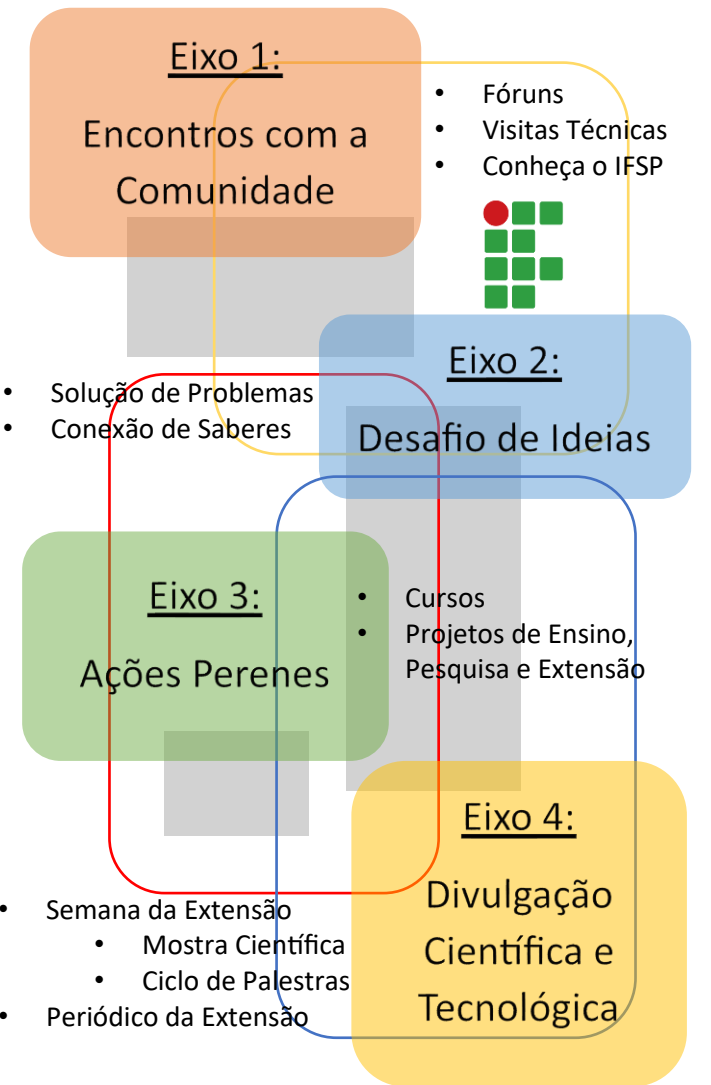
Eixo 1:

Encontros com a Comunidade

- Fóruns
- Visitas Técnicas
- Conheça o IFSP

Eixo 2:

Desafio de Ideias

- Solução de Problemas
- Conexão de Saberes

Eixo 3:

Ações Perenes

- Cursos
- Projetos de Ensino, Pesquisa e Extensão

Eixo 4:

Divulgação Científica e Tecnológica

- Semana da Extensão
    - Mostra Científica
    - Ciclo de Palestras
- Periódico da Extensão